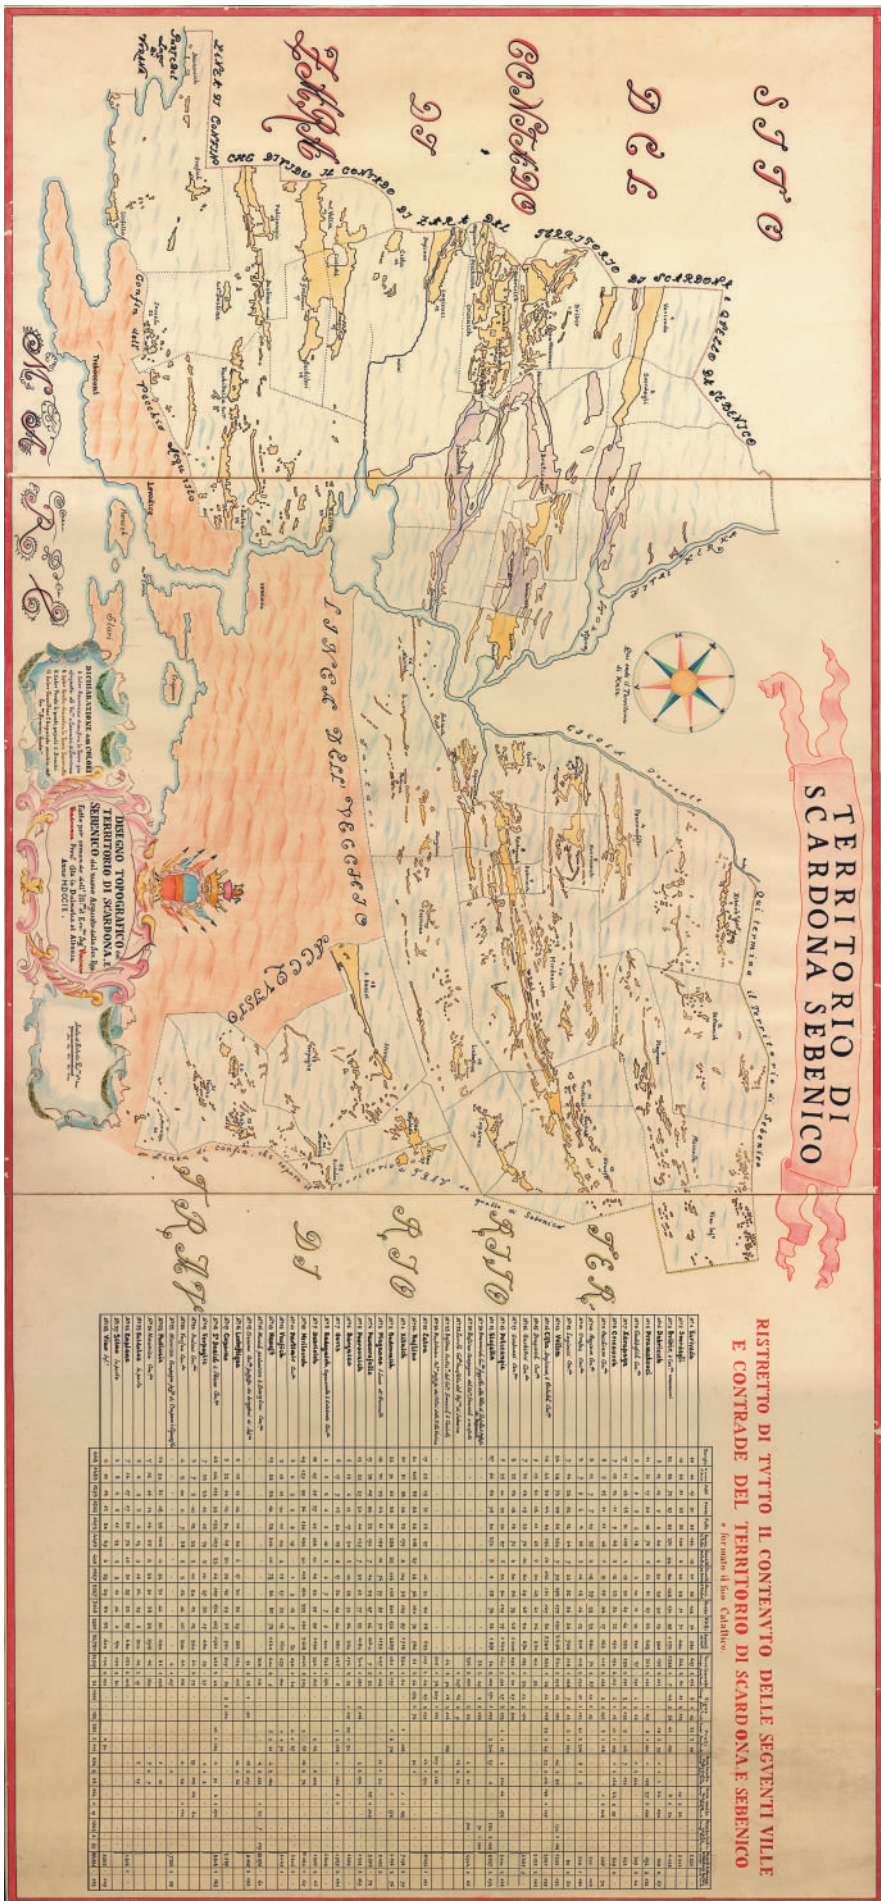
TERRITORIO DI SCARDONA SEBENICO

SITO DEL CONTADO DI ZARA

LINEA DI CONFINE CHE DIVIDE IL CONTADO DI ZARA DEL TERRITORIO DI SCARDONA E QUELLO DI SEBENICO

SITO DEL VECCHIO ACQUISTO

TERRITORIO DI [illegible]

MARE

Confin dell' Vecchio Acquisto

Qui termina il Territorio di Sebenico

Linea di confin che separa il Territorio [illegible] da quello di Sebenico

DISEGNO TOPOGRAFICO del TERRITORIO DI SCARDONA, E SEBENICO dal nuovo Acquisto delle Ser. Rep. Fatto per ordine dell' Ill.mo et Ecc.mo Sig.r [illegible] Provv. Gen. in Dalmatia et Albania Anno MDCCI.

DICHIARAZIONE DEI COLORI

RISTRETTO DI TVTTO IL CONTENVTO DELLE SEGVENTI VILLE E CONTRADE DEL TERRITORIO DI SCARDONA E SEBENICO
e formato il suo Catastico.

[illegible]